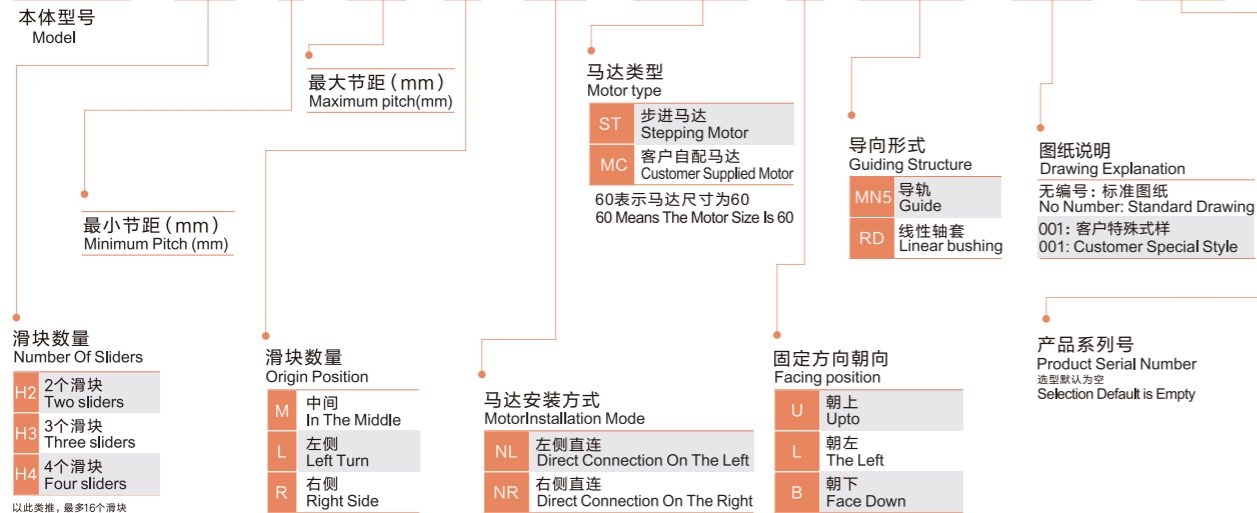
本体型号
Model

最大节距（mm）
Maximum pitch(mm)

最小节距（mm）
Minimum Pitch (mm)

滑块数量
Number Of Sliders

| H2 | 2个滑块 Two sliders |
|---|---|
| H3 | 3个滑块 Three sliders |
| H4 | 4个滑块 Four sliders |

以此类推，最多16个滑块

滑块数量
Origin Position

| M | 中间 In The Middle |
|---|---|
| L | 左侧 Left Turn |
| R | 右侧 Right Side |

马达类型
Motor type

| ST | 步进马达 Stepping Motor |
|---|---|
| MC | 客户自配马达 Customer Supplied Motor |

60表示马达尺寸为60
60 Means The Motor Size Is 60

马达安装方式
MotorInstallation Mode

| NL | 左侧直连 Direct Connection On The Left |
|---|---|
| NR | 右侧直连 Direct Connection On The Right |

导向形式
Guiding Structure

| MN5 | 导轨 Guide |
|---|---|
| RD | 线性轴套 Linear bushing |

固定方向朝向
Facing position

| U | 朝上 Upto |
|---|---|
| L | 朝左 The Left |
| B | 朝下 Face Down |

图纸说明
Drawing Explanation
无编号：标准图纸
No Number: Standard Drawing
001: 客户特殊式样
001: Customer Special Style

产品系列号
Product Serial Number
选型默认为空
Selection Default is Empty